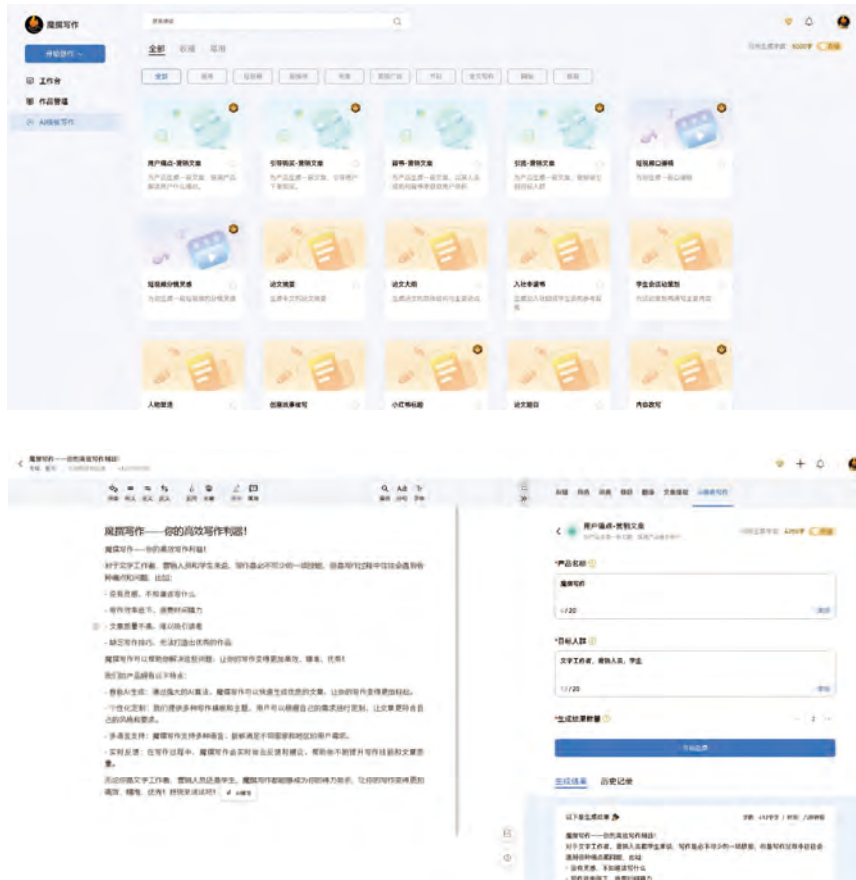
魔撰写作

开始创作

工作台

作品管理

AI模板写作

全部 收藏 常用

用户痛点-营销文案

引导购买-营销文案

弱势-营销文案

引流-营销文案

短视频口播稿

短视频分镜灵感

论文摘要

论文大纲

入社申请书

学生会活动策划

人物塑造

创意故事续写

小红书标题

论文题目

内容改写

魔撰写作——你的高效写作利器!

魔撰写作——你的高效写作利器!

对于文字工作者、营销人员和学生来说,写作是必不可少的一项技能。但是写作过程中往往会遇到各种痛点和难题,比如:

- 没有灵感,不知道该写什么
- 写作效率低下,浪费时间精力
- 文案质量不高,难以吸引读者
- 缺乏写作技巧,无法打造出优秀的作品

魔撰写作可以帮助你解决这些问题,让你的写作变得更加高效、精准、优秀!

我们的产品拥有以下特点:

- 数据AI生成:通过强大的AI算法,魔撰写作可以快速生成优质的文案,让你的写作变得更加轻松。
- 个性化定制:我们提供多种写作模板和主题,用户可以根据自己的需求进行定制,让文章更符合自己的风格和要求。
- 多语言支持:魔撰写作支持多种语言,能够满足不同国家和地区的用户需求。
- 实时反馈:在写作过程中,魔撰写作会实时给出反馈和建议,帮助你不断提升写作技能和文章质量。

无论你是文字工作者、营销人员还是学生,魔撰写作都能够成为你的得力助手,让你的写作变得更加高效、精准、优秀!

用户痛点-营销文案

*产品名称

魔撰写作

4/20

*目标人群

文字工作者、营销人员、学生

12/20

*生成结果数量

2

生成结果 历史记录

魔撰写作——你的高效写作利器!